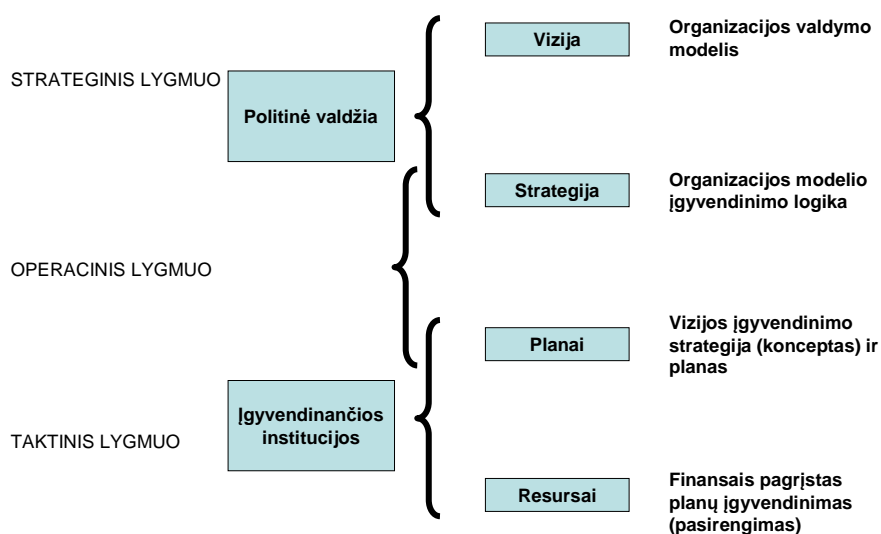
STRATEGINIS LYGMUO

Politinė valdžia

Vizija

Organizacijos valdymo modelis

Strategija

Organizacijos modelio įgyvendinimo logika

OPERACINIS LYGMUO

Planai

Vizijos įgyvendinimo strategija (konceptas) ir planas

TAKTINIS LYGMUO

Įgyvendinančios institucijos

Resursai

Finansais pagrįstas planų įgyvendinimas (pasirengimas)